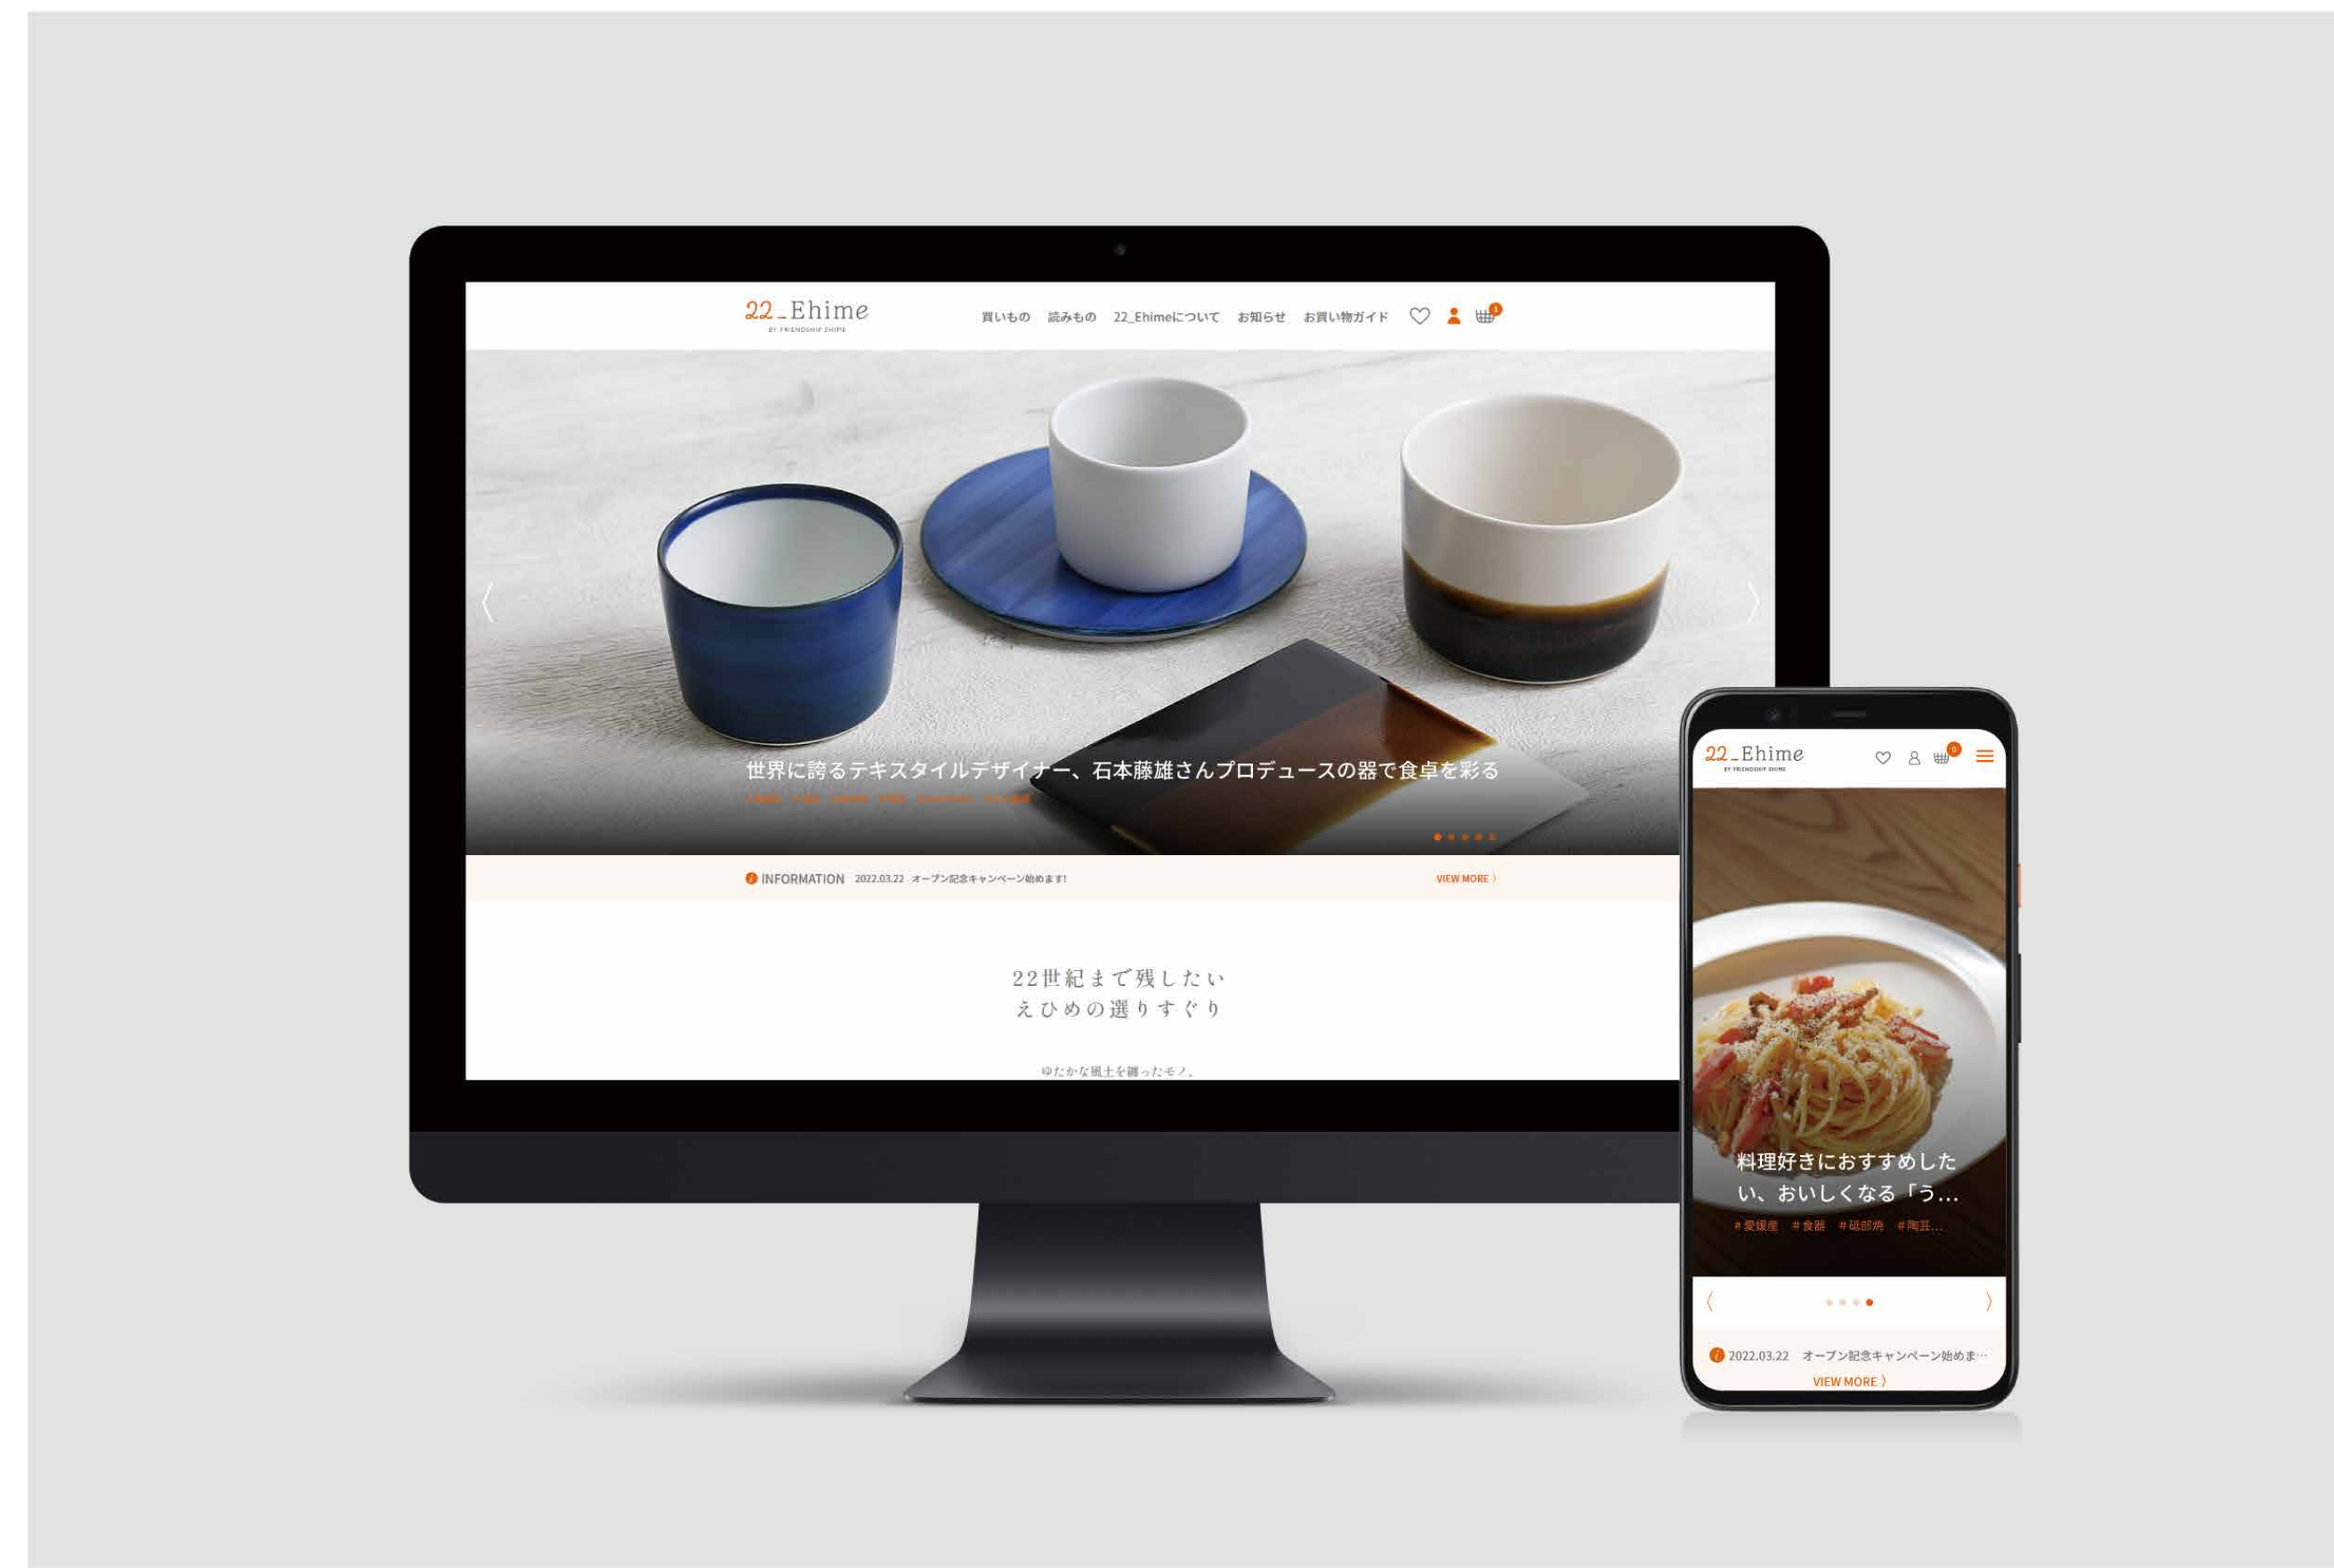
22_Ehime
BY FRIENDSHIP EHIME

買いもの 読みもの 22_Ehimeについて お知らせ お買い物ガイド

世界に誇るテキスタイルデザイナー、石本藤雄さんプロデュースの器で食卓を彩る
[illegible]

INFORMATION 2022.03.22 オープン記念キャンペーン始めます!
VIEW MORE 〉

22世紀まで残したい
えひめの選りすぐり

ゆたかな風土を纏ったモノ。

22_Ehime
BY FRIENDSHIP EHIME

料理好きにおすすめしたい、おいしくなる「う…
#愛媛産 #食器 #砥部焼 #陶芸…

2022.03.22 オープン記念キャンペーン始めま…
VIEW MORE 〉